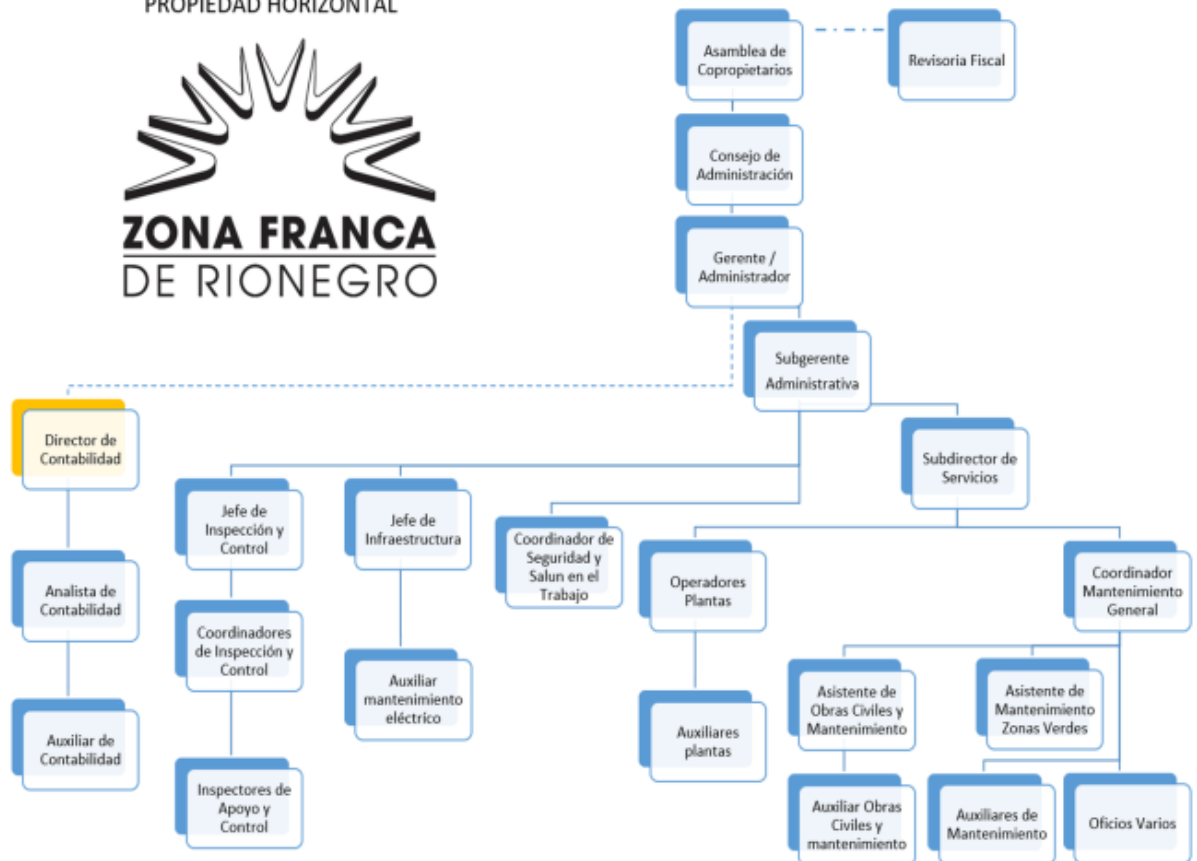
PROPIEDAD HORIZONTAL

ZONA FRANCA
DE RIONEGRO

Asamblea de Copropietarios

Revisoria Fiscal

Consejo de Administración

Gerente / Administrador

Subgerente Administrativa

Director de Contabilidad

Analista de Contabilidad

Auxiliar de Contabilidad

Subdirector de Servicios

Jefe de Inspección y Control

Coordinadores de Inspección y Control

Inspectores de Apoyo y Control

Jefe de Infraestructura

Auxiliar mantenimiento eléctrico

Coordinador de Seguridad y Salun en el Trabajo

Operadores Plantas

Auxiliares plantas

Coordinador Mantenimiento General

Asistente de Obras Civiles y Mantenimiento

Auxiliar Obras Civiles y mantenimiento

Asistente de Mantenimiento Zonas Verdes

Auxiliares de Mantenimiento

Oficios Varios